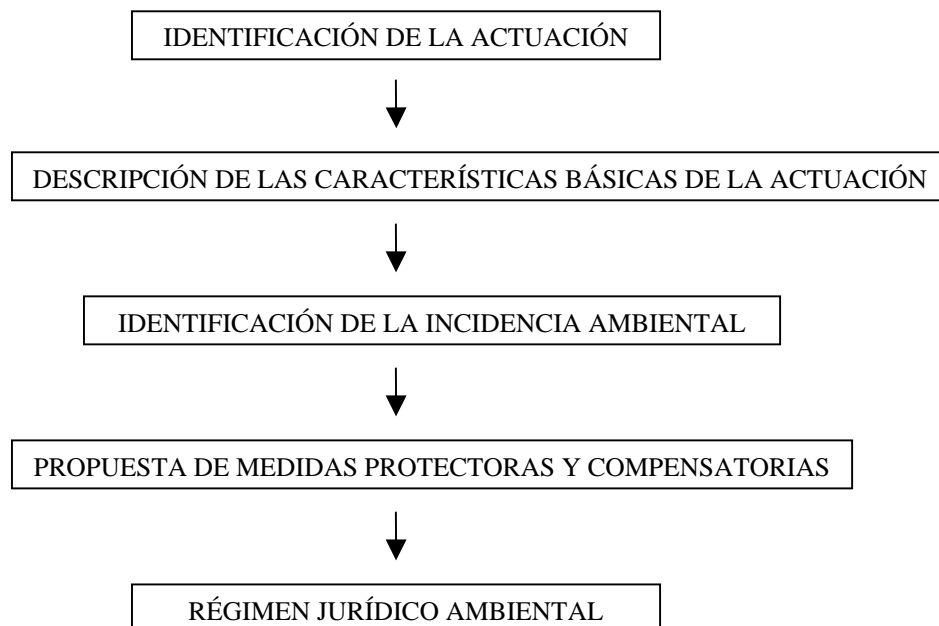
IDENTIFICACIÓN DE LA ACTUACIÓN

DESCRIPCIÓN DE LAS CARACTERÍSTICAS BÁSICAS DE LA ACTUACIÓN

IDENTIFICACIÓN DE LA INCIDENCIA AMBIENTAL

PROPUESTA DE MEDIDAS PROTECTORAS Y COMPENSATORIAS

RÉGIMEN JURÍDICO AMBIENTAL